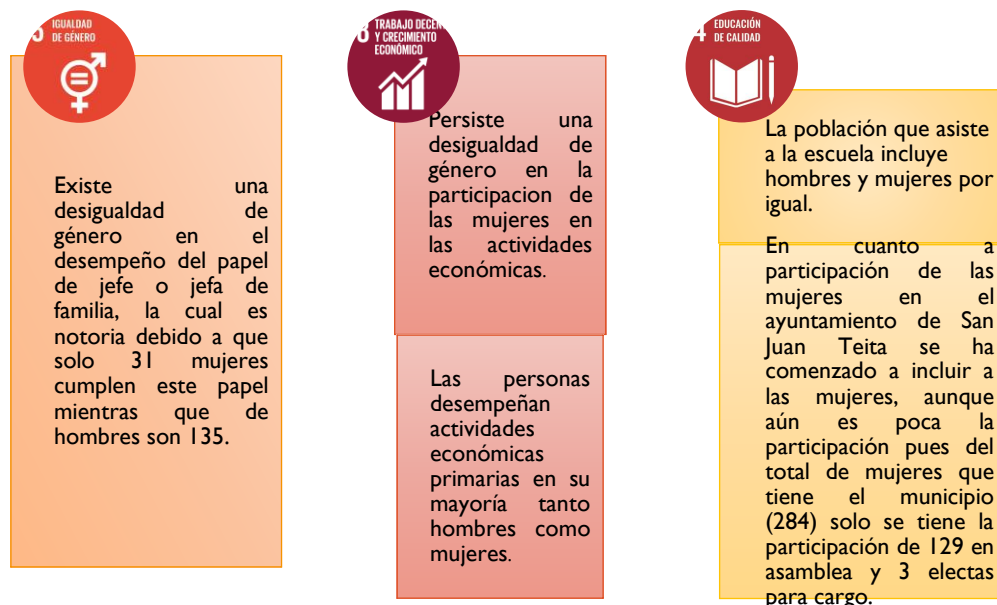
IGUALDAD DE GÉNERO

Existe una desigualdad de género en el desempeño del papel de jefe o jefa de familia, la cual es notoria debido a que solo 31 mujeres cumplen este papel mientras que de hombres son 135.

TRABAJO DECEN Y CRECIMIENTO ECONÓMICO

Persiste una desigualdad de género en la participacion de las mujeres en las actividades económicas.

Las personas desempeñan actividades económicas primarias en su mayoría tanto hombres como mujeres.

EDUCACIÓN DE CALIDAD

La población que asiste a la escuela incluye hombres y mujeres por igual.

En cuanto a participación de las mujeres en el ayuntamiento de San Juan Teita se ha comenzado a incluir a las mujeres, aunque aún es poca la participación pues del total de mujeres que tiene el municipio (284) solo se tiene la participación de 129 en asamblea y 3 electas para cargo.